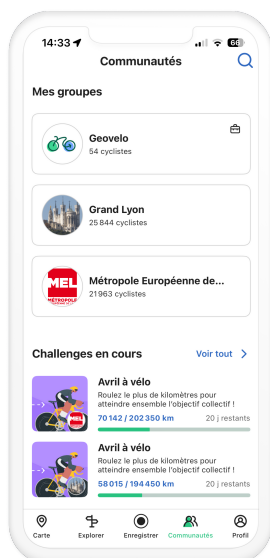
14:33

66

Communautés

Mes groupes

Geovelo
54 cyclistes

Grand Lyon
25 844 cyclistes

MEL
MÉTROPOLE

Métropole Européenne de...
21 963 cyclistes

Challenges en cours

Voir tout

Avril à vélo
Roulez le plus de kilomètres pour atteindre ensemble l'objectif collectif !
70 142 / 202 350 km
20 j restants

Avril à vélo
Roulez le plus de kilomètres pour atteindre ensemble l'objectif collectif !
58 015 / 194 450 km
20 j restants

Carte
Explorer
Enregistrer
Communautés
Profil